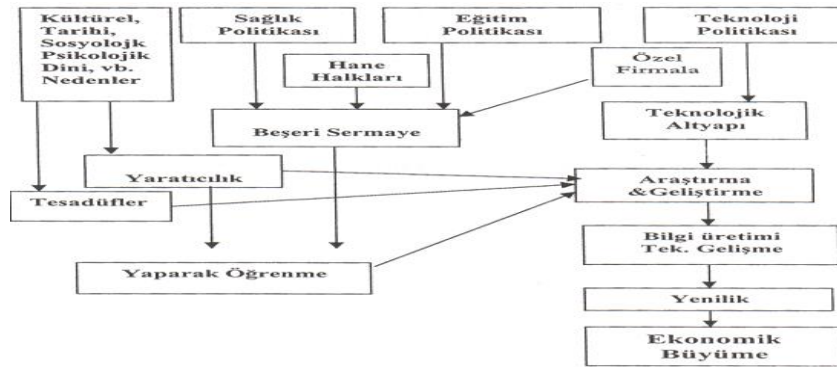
Kültürel, Tarihi, Sosyolojik Psikolojik Dini, vb. Nedenler

Sağlık Politikası

Eğitim Politikası

Teknoloji Politikası

Hane Halkları

Özel Firmala

Beşeri Sermaye

Teknolojik Altyapı

Yaratıcılık

Araştırma &Geliştirme

Tesadüfler

Bilgi üretimi Tek. Gelişme

Yaparak Öğrenme

Yenilik

Ekonomik Büyüme